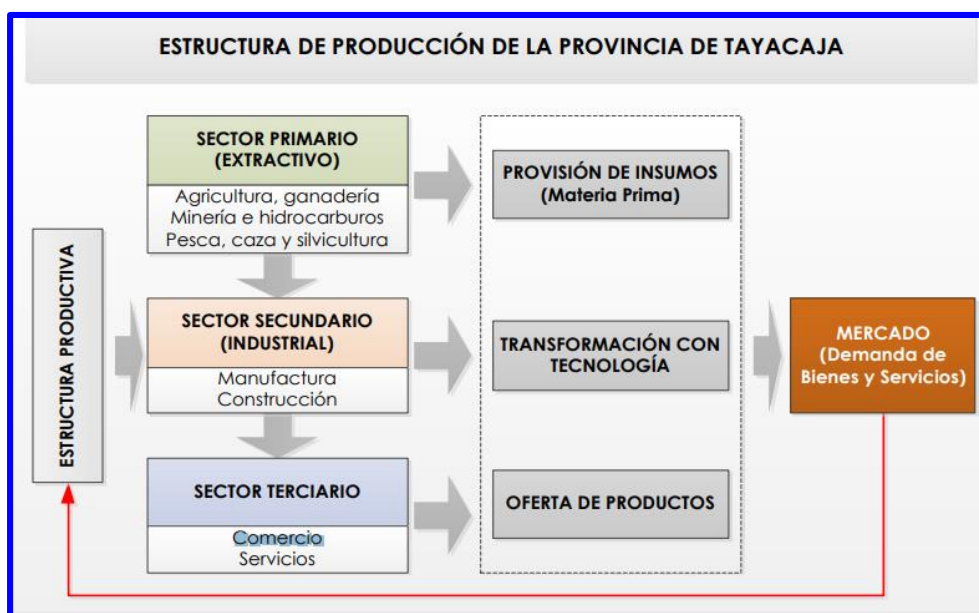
ESTRUCTURA DE PRODUCCIÓN DE LA PROVINCIA DE TAYACAJA

ESTRUCTURA PRODUCTIVA

SECTOR PRIMARIO (EXTRACTIVO)

Agricultura, ganadería
Minería e hidrocarburos
Pesca, caza y silvicultura

SECTOR SECUNDARIO (INDUSTRIAL)

Manufactura
Construcción

SECTOR TERCIARIO

Comercio
Servicios

PROVISIÓN DE INSUMOS (Materia Prima)

TRANSFORMACIÓN CON TECNOLOGÍA

OFERTA DE PRODUCTOS

MERCADO (Demanda de Bienes y Servicios)